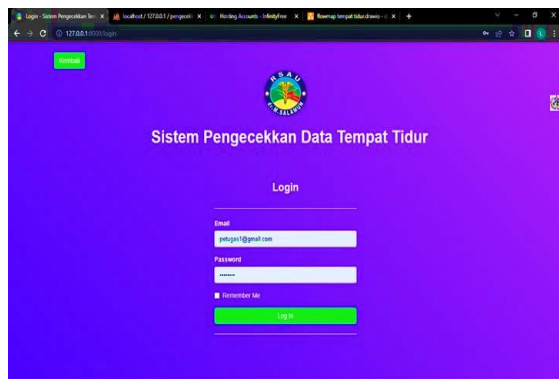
Login - Sistem Pengecekkan Tem × localhost / 127.0.0.1 / pengecek × Hosting Accounts - InfinityFree × flowmap tempat tidur.drawio - × +

127.0.0.1:8000/login

Kembali

RSAU
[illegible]

Sistem Pengecekkan Data Tempat Tidur

Login

Email
petugas1@gmail.com

Password
••••••••

Remember Me

Log In